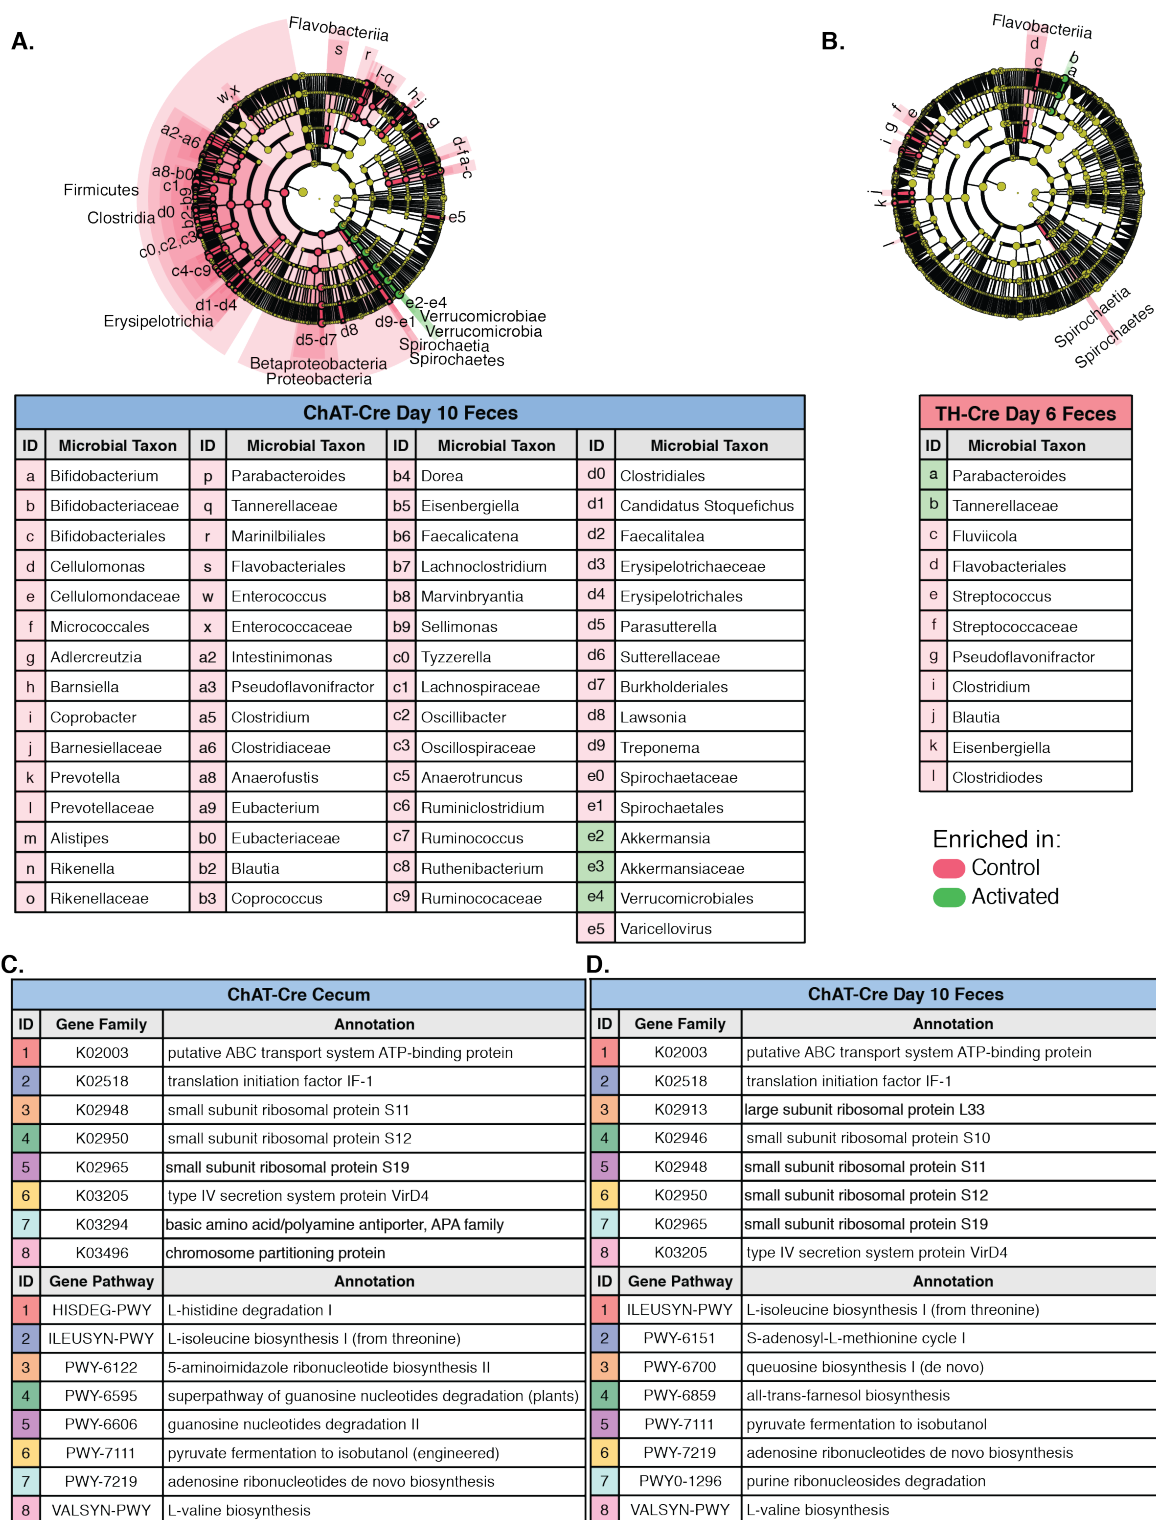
A.

Flavobacteriia
s
r
l-q
h-j
g
d-fa-c
e5
w,x
a2-a6
a8-b0
c1
Firmicutes
Clostridia
d0
b2-b9
c0,c2,c3
c4-c9
d1-d4
Erysipelotrichia
d5-d7
d8
d9-e1
e2-e4
Verrucomicrobiae
Verrucomicrobia
Spirochaetia
Spirochaetes
Betaproteobacteria
Proteobacteria

B.

Flavobacteriia
d
c
b
a
f
e
i
g
k
j
l
Spirochaetia
Spirochaetes

ChAT-Cre Day 10 Feces

| ID | Microbial Taxon | ID | Microbial Taxon | ID | Microbial Taxon | ID | Microbial Taxon |
|---|---|---|---|---|---|---|---|
| a | Bifidobacterium | p | Parabacteroides | b4 | Dorea | d0 | Clostridiales |
| b | Bifidobacteriaceae | q | Tannerellaceae | b5 | Eisenbergiella | d1 | Candidatus Stoquefichus |
| c | Bifidobacteriales | r | Marinilbiliales | b6 | Faecalicatena | d2 | Faecalitalea |
| d | Cellulomonas | s | Flavobacteriales | b7 | Lachnoclostridium | d3 | Erysipelotrichaeceae |
| e | Cellulomondaceae | w | Enterococcus | b8 | Marvinbryantia | d4 | Erysipelotrichales |
| f | Micrococcales | x | Enterococcaceae | b9 | Sellimonas | d5 | Parasutterella |
| g | Adlercreutzia | a2 | Intestinimonas | c0 | Tyzzerella | d6 | Sutterellaceae |
| h | Barnsiella | a3 | Pseudoflavonifractor | c1 | Lachnospiraceae | d7 | Burkholderiales |
| i | Coprobacter | a5 | Clostridium | c2 | Oscillibacter | d8 | Lawsonia |
| j | Barnesiellaceae | a6 | Clostridiaceae | c3 | Oscillospiraceae | d9 | Treponema |
| k | Prevotella | a8 | Anaerofustis | c5 | Anaerotruncus | e0 | Spirochaetaceae |
| l | Prevotellaceae | a9 | Eubacterium | c6 | Ruminiclostridium | e1 | Spirochaetales |
| m | Alistipes | b0 | Eubacteriaceae | c7 | Ruminococcus | e2 | Akkermansia |
| n | Rikenella | b2 | Blautia | c8 | Ruthenibacterium | e3 | Akkermansiaceae |
| o | Rikenellaceae | b3 | Coprococcus | c9 | Ruminococaceae | e4 | Verrucomicrobiales |
| | | | | | | e5 | Varicellovirus |

TH-Cre Day 6 Feces

| ID | Microbial Taxon |
|---|---|
| a | Parabacteroides |
| b | Tannerellaceae |
| c | Fluviicola |
| d | Flavobacteriales |
| e | Streptococcus |
| f | Streptococcaceae |
| g | Pseudoflavonifractor |
| i | Clostridium |
| j | Blautia |
| k | Eisenbergiella |
| l | Clostridiodes |

Enriched in:
Control
Activated

C.

ChAT-Cre Cecum

| ID | Gene Family | Annotation |
|---|---|---|
| 1 | K02003 | putative ABC transport system ATP-binding protein |
| 2 | K02518 | translation initiation factor IF-1 |
| 3 | K02948 | small subunit ribosomal protein S11 |
| 4 | K02950 | small subunit ribosomal protein S12 |
| 5 | K02965 | small subunit ribosomal protein S19 |
| 6 | K03205 | type IV secretion system protein VirD4 |
| 7 | K03294 | basic amino acid/polyamine antiporter, APA family |
| 8 | K03496 | chromosome partitioning protein |
| ID | Gene Pathway | Annotation |
| 1 | HISDEG-PWY | L-histidine degradation I |
| 2 | ILEUSYN-PWY | L-isoleucine biosynthesis I (from threonine) |
| 3 | PWY-6122 | 5-aminoimidazole ribonucleotide biosynthesis II |
| 4 | PWY-6595 | superpathway of guanosine nucleotides degradation (plants) |
| 5 | PWY-6606 | guanosine nucleotides degradation II |
| 6 | PWY-7111 | pyruvate fermentation to isobutanol (engineered) |
| 7 | PWY-7219 | adenosine ribonucleotides de novo biosynthesis |
| 8 | VALSYN-PWY | L-valine biosynthesis |

D.

ChAT-Cre Day 10 Feces

| ID | Gene Family | Annotation |
|---|---|---|
| 1 | K02003 | putative ABC transport system ATP-binding protein |
| 2 | K02518 | translation initiation factor IF-1 |
| 3 | K02913 | large subunit ribosomal protein L33 |
| 4 | K02946 | small subunit ribosomal protein S10 |
| 5 | K02948 | small subunit ribosomal protein S11 |
| 6 | K02950 | small subunit ribosomal protein S12 |
| 7 | K02965 | small subunit ribosomal protein S19 |
| 8 | K03205 | type IV secretion system protein VirD4 |
| ID | Gene Pathway | Annotation |
| 1 | ILEUSYN-PWY | L-isoleucine biosynthesis I (from threonine) |
| 2 | PWY-6151 | S-adenosyl-L-methionine cycle I |
| 3 | PWY-6700 | queuosine biosynthesis I (de novo) |
| 4 | PWY-6859 | all-trans-farnesol biosynthesis |
| 5 | PWY-7111 | pyruvate fermentation to isobutanol |
| 6 | PWY-7219 | adenosine ribonucleotides de novo biosynthesis |
| 7 | PWY0-1296 | purine ribonucleosides degradation |
| 8 | VALSYN-PWY | L-valine biosynthesis |